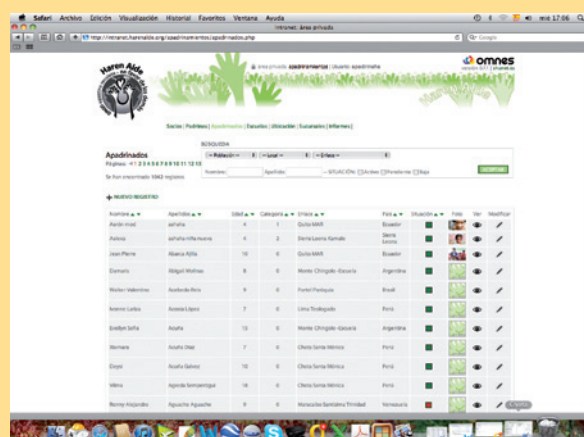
Safari Archivo Edición Visualización Historial Favoritos Ventana Ayuda

mié 17:06

Intranet: área privada

http://intranet.harenalde.org/apadrinamientos/apadrinados.php

Google

Haren Alde

área privada: apadrinamientos | Usuario: apadrinados

omnes

Socios | Padrinos | Apadrinados | Escuelas | Ubicación | Sucursales | Informes |

BÚSQUEDA

Apadrinados

Páginas: « 1 2 3 4 5 6 7 8 9 10 11 12 13

Se han encontrado 1042 registros

— Población — — Local — — Enlace —

Nombre: Apellidos: SITUACIÓN: Activo Pendiente Baja

BUSCAR

NUEVO REGISTRO

| Nombre | Apellidos | Edad | Categoría | Enlace | País | Situación | Foto | Ver | Modificar |
|---|---|---|---|---|---|---|---|---|---|
| Aarón mael | aahaha | 4 | 1 | Quito MAR | Ecuador | | | | |
| Aaboia | aahaha trifa mome | 4 | 2 | Sierra Leona Kamalo | Sierra Leona | | | | |
| Jean Pierre | Abarca Ajilla | 10 | 6 | Quito MAR | Ecuador | | | | |
| Damaris | Abigail Molinas | 8 | 6 | Monte Chingolo -Escuela | Argentina | | | | |
| Walter Valentino | Acebedo Reis | 9 | 6 | Portel Parques | Brasil | | | | |
| Ivonne Lallas | Acosta López | 7 | 6 | Lima Trabajado | Perú | | | | |
| Evellyn Sofía | Acuña | 13 | 6 | Monte Chingolo -Escuela | Argentina | | | | |
| Xiomara | Acuña Días | 7 | 6 | Chota Suma Wenica | Perú | | | | |
| Goyo | Acuña Galvez | 10 | 6 | Chota Suma Wenica | Perú | | | | |
| Wilmo | Agreda Sempertegui | 10 | 6 | Chota Suma Wenica | Perú | | | | |
| Benny Alejandro | Aguacho Aguache | 9 | 4 | Maracaibo Santísima Trinidad | Venezuela | | | | |